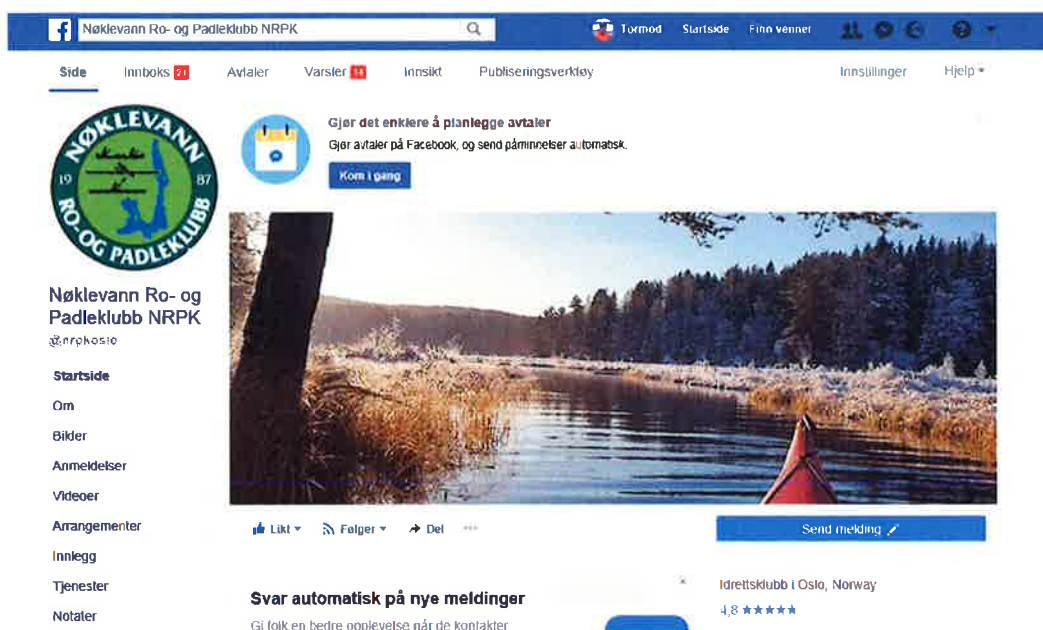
Nøklevann Ro- og Padleklubb NRPK

Tormod Startside Finn venner

Side Innboks 21 Avtaler Varsler 14 Innsikt Publiseringsverktøy Innstillinger Hjelp

NØKLEVANN 19 87 RO- OG PADLEKLUBB

Nøklevann Ro- og Padleklubb NRPK
@nrpkoslo

Startside
Om
Bilder
Anmeldelser
Videoer
Arrangementer
Innlegg
Tjenester
Notater

Gjør det enklere å planlegge avtaler
Gjør avtaler på Facebook, og send påminnelser automatisk.
Kom i gang

Likt Følger Del

Send melding

Svar automatisk på nye meldinger
Gi folk en bedre opplevelse når de kontakter

Idrettsklubb i Oslo, Norway
4,8 ★★★★★